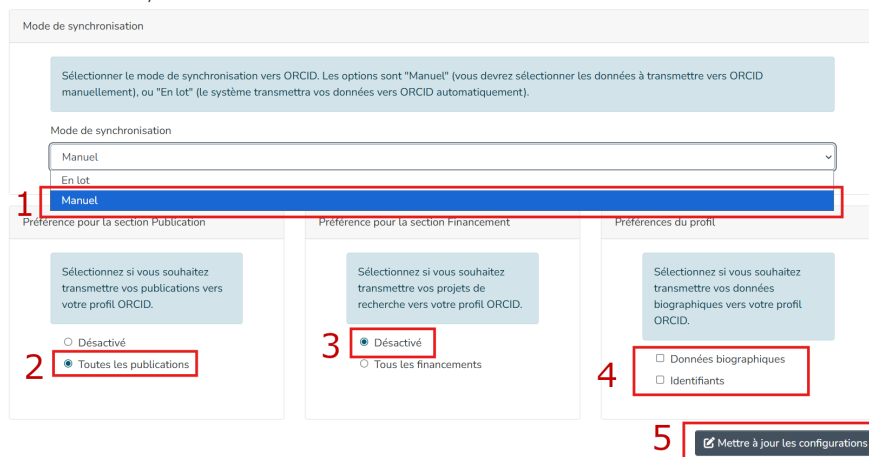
Mode de synchronisation

Sélectionner le mode de synchronisation vers ORCID. Les options sont "Manuel" (vous devrez sélectionner les données à transmettre vers ORCID manuellement), ou "En lot" (le système transmettra vos données vers ORCID automatiquement).

Mode de synchronisation

Manuel

En lot

1 Manuel

Préférence pour la section Publication

Sélectionnez si vous souhaitez transmettre vos publications vers votre profil ORCID.

Désactivé

2 Toutes les publications

Préférence pour la section Financement

Sélectionnez si vous souhaitez transmettre vos projets de recherche vers votre profil ORCID.

3 Désactivé

Tous les financements

Préférences du profil

Sélectionnez si vous souhaitez transmettre vos données biographiques vers votre profil ORCID.

4 Données biographiques

Identifiants

5 Mettre à jour les configurations